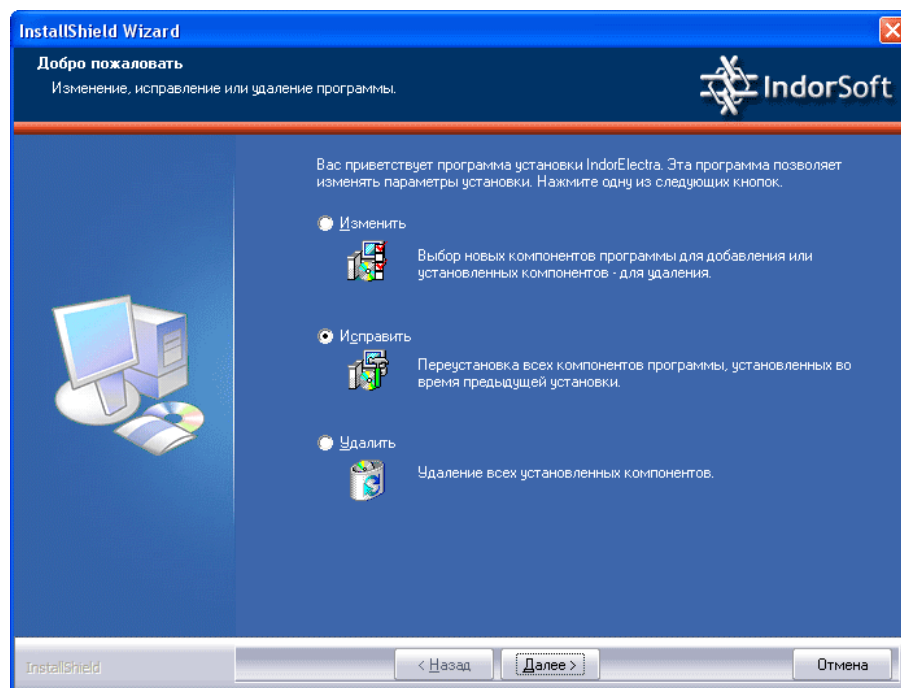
InstallShield Wizard

Добро пожаловать

Изменение, исправление или удаление программы.

IndorSoft

Вас приветствует программа установки IndorElectra. Эта программа позволяет изменять параметры установки. Нажмите одну из следующих кнопок.

Изменить

Выбор новых компонентов программы для добавления или установленных компонентов - для удаления.

Исправить

Переустановка всех компонентов программы, установленных во время предыдущей установки.

Удалить

Удаление всех установленных компонентов.

InstallShield

< Назад

Далее >

Отмена